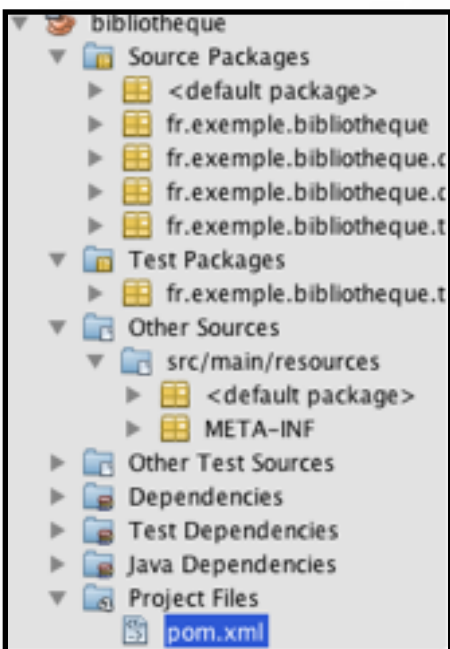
bibliotheque
Source Packages
<default package>
fr.exemple.bibliotheque
fr.exemple.bibliotheque.c
fr.exemple.bibliotheque.c
fr.exemple.bibliotheque.t
Test Packages
fr.exemple.bibliotheque.t
Other Sources
src/main/resources
<default package>
META-INF
Other Test Sources
Dependencies
Test Dependencies
Java Dependencies
Project Files
pom.xml